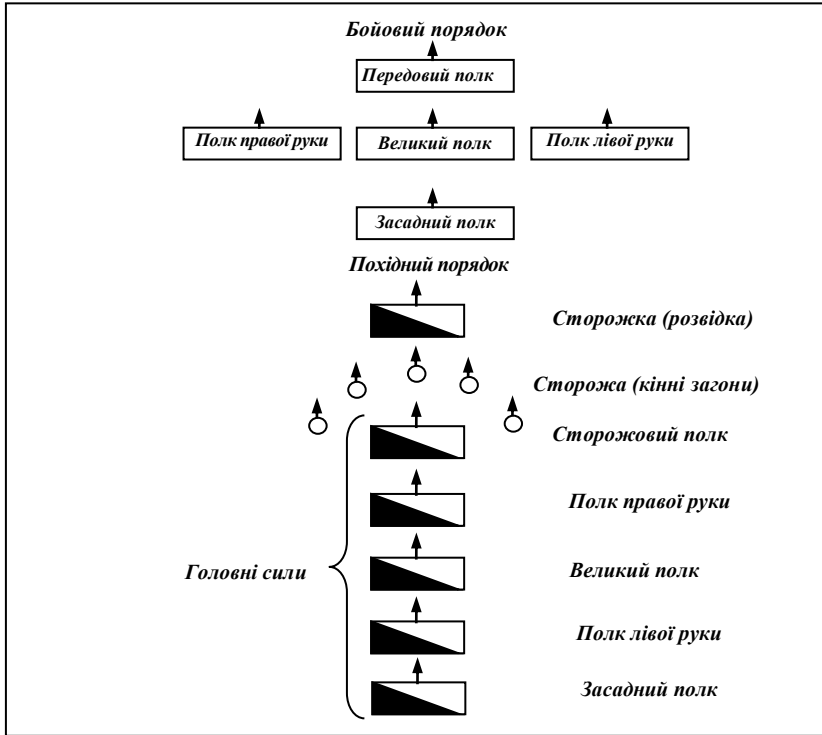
Бойовий порядок

Передовий полк

Полк правої руки

Великий полк

Полк лівої руки

Засадний полк

Похідний порядок

Сторожка (розвідка)

Сторожа (кінні загони)

Сторожовий полк

Полк правої руки

Головні сили

Великий полк

Полк лівої руки

Засадний полк